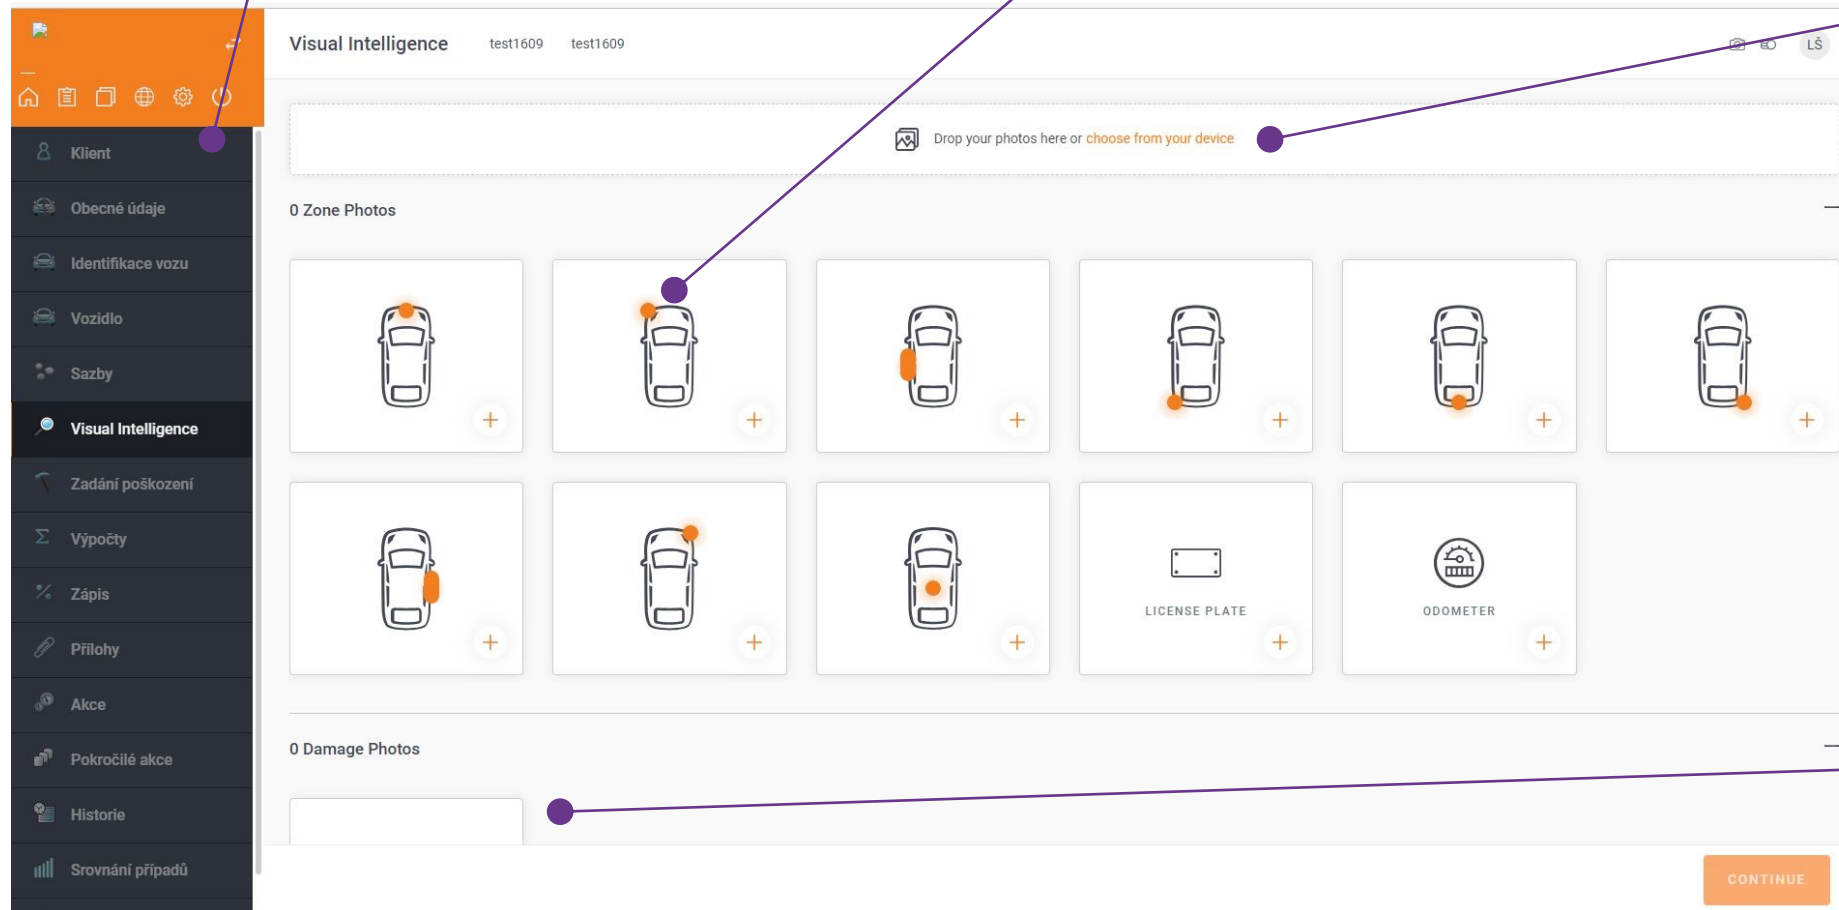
Klient
Obecné údaje
Identifikace vozu
Vozidlo
Sazby
Visual Intelligence
Zadání poškození
Výpočty
Zápis
Přílohy
Akce
Pokročilé akce
Historie
Srovnání případů

Visual Intelligence test1609 test1609

LŠ

Drop your photos here or choose from your device

0 Zone Photos

LICENSE PLATE

ODOMETER

0 Damage Photos

CONTINUE